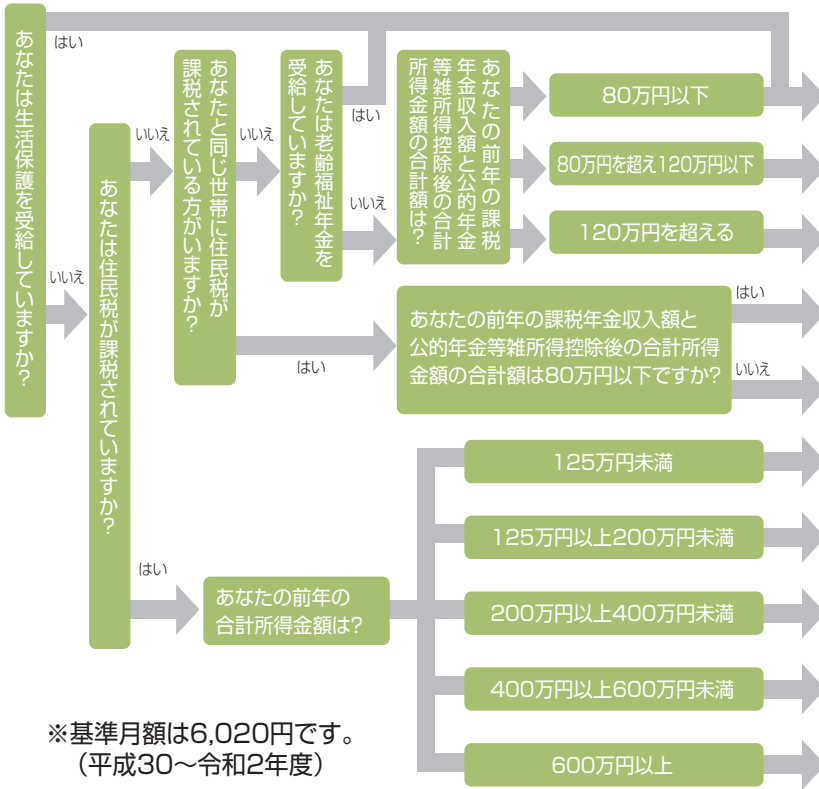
あなたは生活保護を受給していますか?

はい

いいえ

あなたは住民税が課税されていますか?

いいえ

あなたと同じ世帯に住民税が課税されている方がいますか?

いいえ

あなたは老齢福祉年金を受給していますか?

はい

いいえ

あなたの前年の課税年金収入額と公的年金等雑所得控除後の合計所得金額の合計額は?

80万円以下

80万円を超え120万円以下

120万円を超える

はい

あなたの前年の課税年金収入額と公的年金等雑所得控除後の合計所得金額の合計額は80万円以下ですか?

はい

いいえ

はい

あなたの前年の合計所得金額は?

125万円未満

125万円以上200万円未満

200万円以上400万円未満

400万円以上600万円未満

600万円以上

※基準月額は6,020円です。
(平成30〜令和2年度)